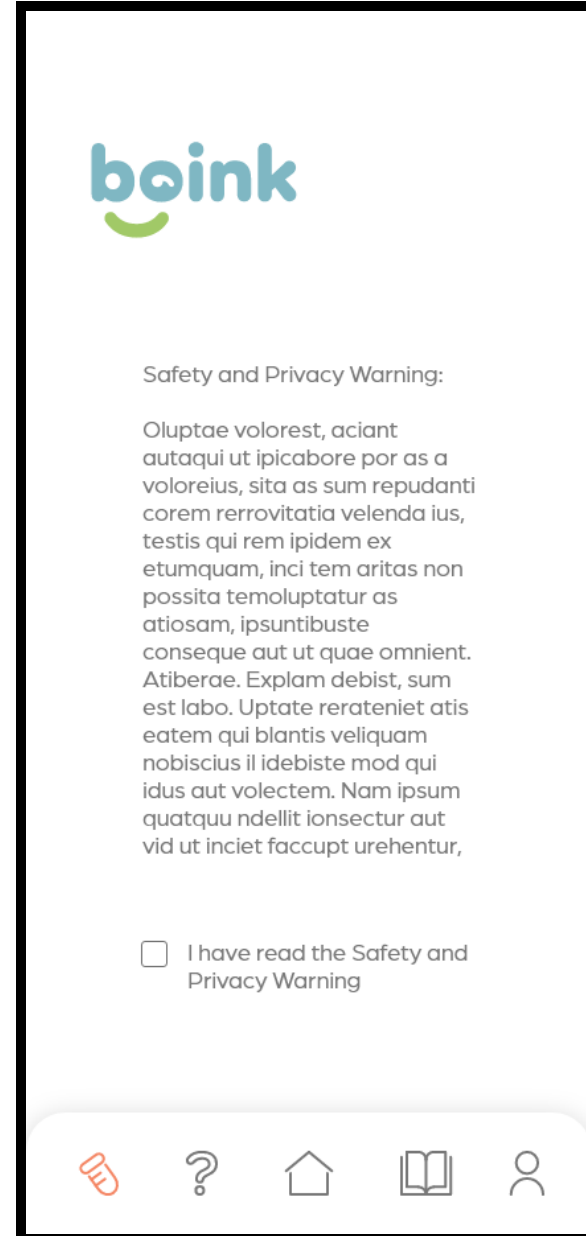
boink

Safety and Privacy Warning:

Oluptae volorest, aciant autaqui ut ipicabore por as a voloreius, sita as sum repudanti corem rerrovitatia velenda ius, testis qui rem ipidem ex etumquam, inci tem aritas non possita temoluptatur as atiosam, ipsuntibuste conseque aut ut quae omnient. Atiberae. Explam debist, sum est labo. Uptate rerateniet atis eatem qui blantis veliquam nobiscius il idebiste mod qui idus aut volectem. Nam ipsum quatquu ndellit ionsectur aut vid ut inciet faccupt urehentur,

I have read the Safety and Privacy Warning